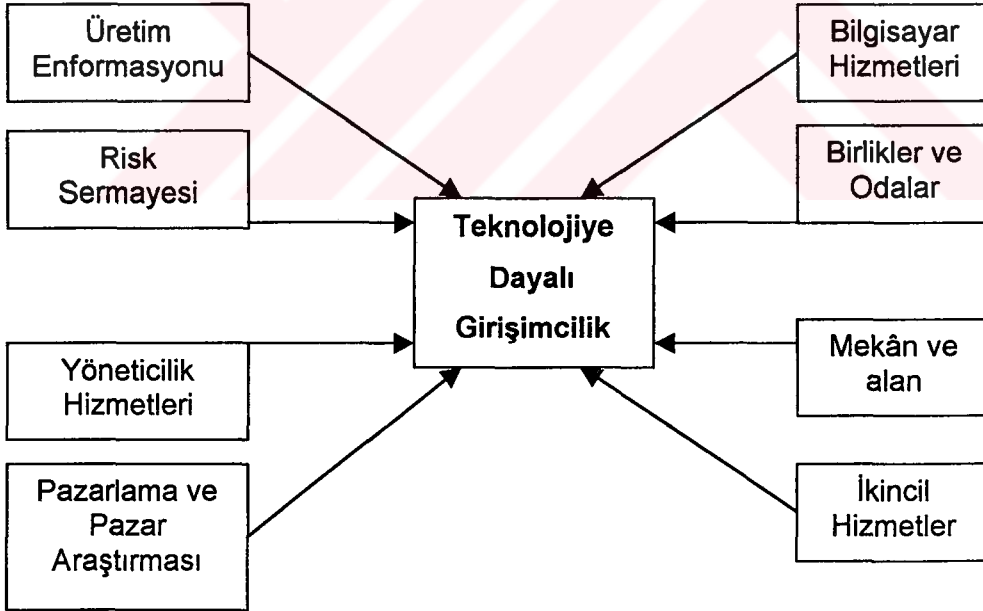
Üretim Enformasyonu

Risk Sermayesi

Yöneticilik Hizmetleri

Pazarlama ve Pazar Araştırması

Teknolojiye Dayalı Girişimcilik

Bilgisayar Hizmetleri

Birlikler ve Odalar

Mekân ve alan

İkincil Hizmetler